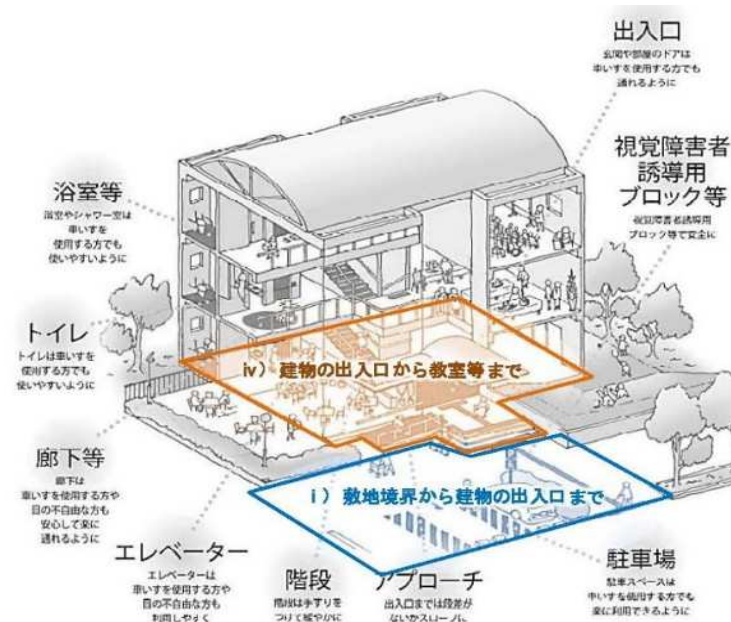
出入口
玄関や部屋のドアは車いすを使用する方でも通れるように

視覚障害者誘導用ブロック等
視覚障害者誘導用ブロック等で安全に

浴室等
浴室やシャワー室は車いすを使用する方でも使いやすいように

トイレ
トイレは車いすを使用する方でも使いやすいように

iv）建物の出入口から教室等まで

廊下等
廊下は車いすを使用する方や目の不自由な方も安心して楽に通れるように

i）敷地境界から建物の出入口まで

エレベーター
エレベーターは車いすを使用する方や目の不自由な方も利用しやすく

階段
階段は手すりをつけて緩やかに

アプローチ
出入口までは段差がないかスロープに

駐車場
駐車スペースは車いすを使用する方でも楽に利用できるように